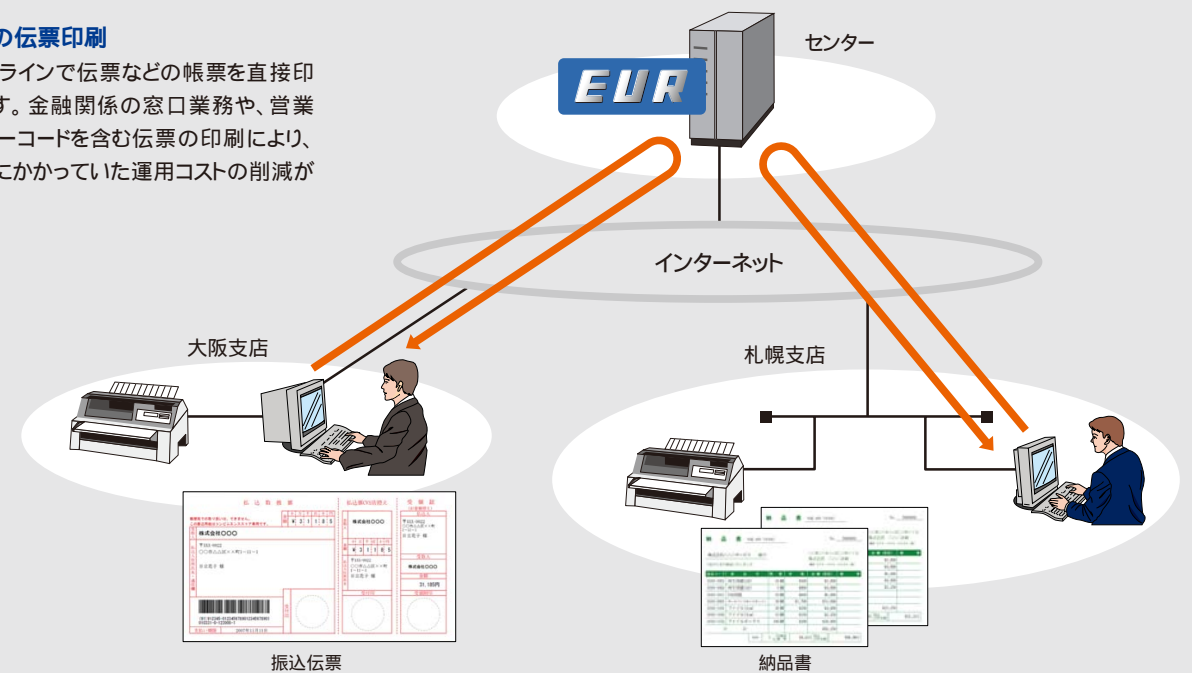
の伝票印刷

ラインで伝票などの帳票を直接印す。金融関係の窓口業務や、営業ーコードを含む伝票の印刷により、にかかっていた運用コストの削減が

EUR

センター

インターネット

大阪支店

札幌支店

振込伝票

納品書